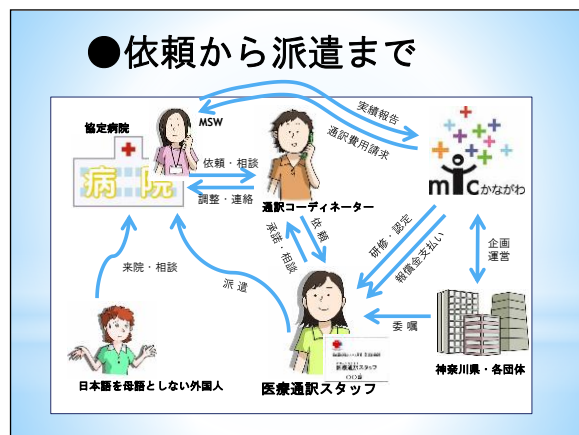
●依頼から派遣まで

協定病院

MSW

病院

依頼・相談

調整・連絡

通訳コーディネーター

実績報告

通訳費用請求

mic かながわ

依頼

承諾・相談

研修・認定

報償金支払い

企画運営

来院・相談

派遣

委嘱

日本語を母語としない外国人

医療通訳スタッフ

神奈川県・各団体